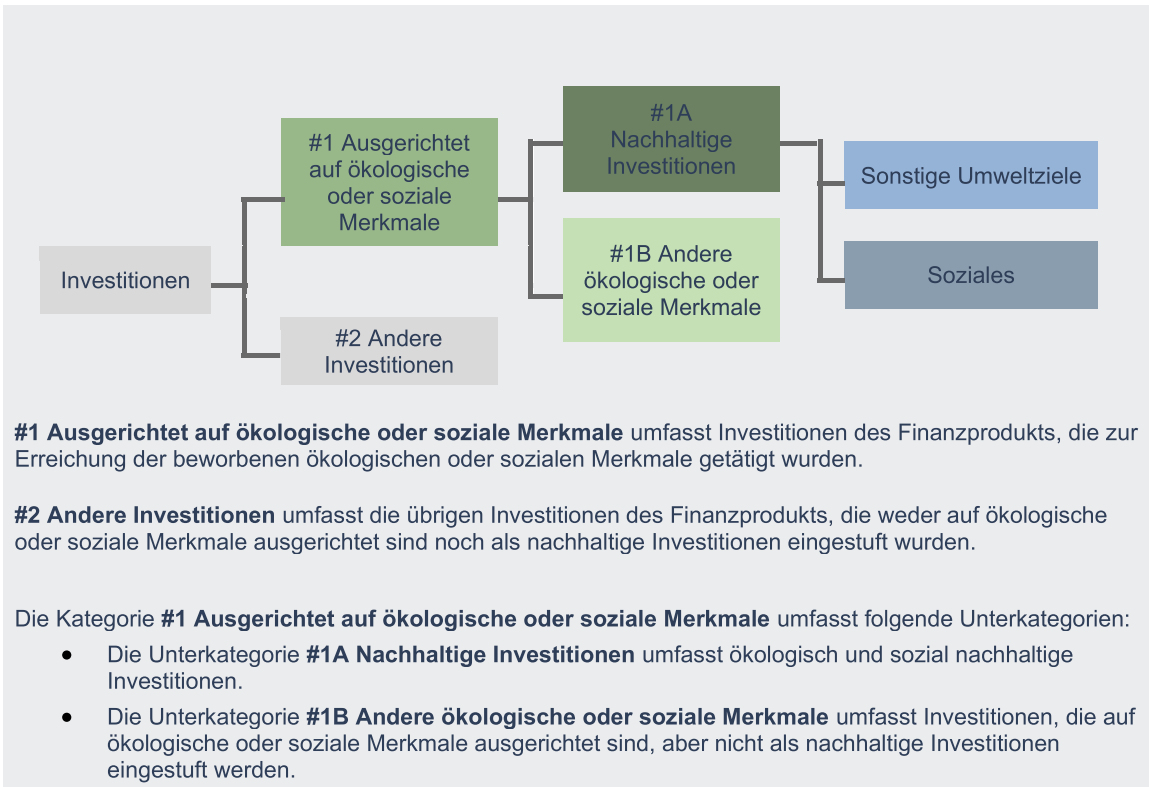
Investitionen

#1 Ausgerichtet auf ökologische oder soziale Merkmale

#2 Andere Investitionen

#1A Nachhaltige Investitionen

#1B Andere ökologische oder soziale Merkmale

Sonstige Umweltziele

Soziales

**#1 Ausgerichtet auf ökologische oder soziale Merkmale** umfasst Investitionen des Finanzprodukts, die zur Erreichung der beworbenen ökologischen oder sozialen Merkmale getätigt wurden.

**#2 Andere Investitionen** umfasst die übrigen Investitionen des Finanzprodukts, die weder auf ökologische oder soziale Merkmale ausgerichtet sind noch als nachhaltige Investitionen eingestuft wurden.

Die Kategorie **#1 Ausgerichtet auf ökologische oder soziale Merkmale** umfasst folgende Unterkategorien:

- Die Unterkategorie **#1A Nachhaltige Investitionen** umfasst ökologisch und sozial nachhaltige Investitionen.
- Die Unterkategorie **#1B Andere ökologische oder soziale Merkmale** umfasst Investitionen, die auf ökologische oder soziale Merkmale ausgerichtet sind, aber nicht als nachhaltige Investitionen eingestuft werden.